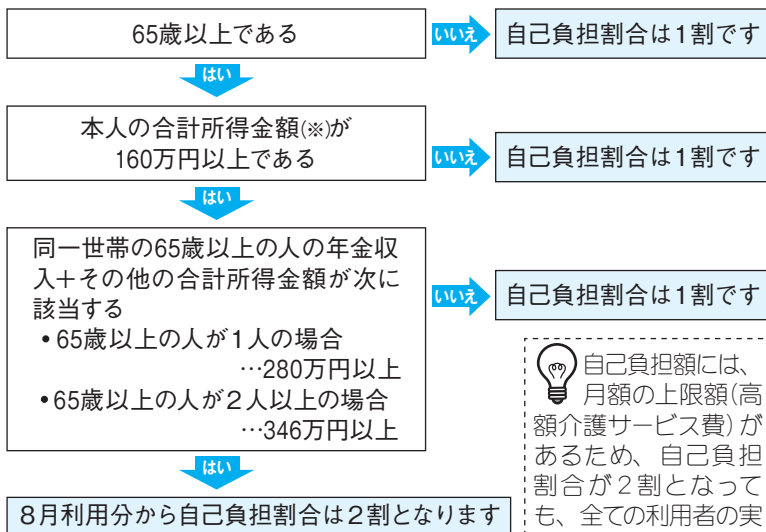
65歳以上である

いいえ

自己負担割合は1割です

はい

本人の合計所得金額(※)が160万円以上である

いいえ

自己負担割合は1割です

はい

同一世帯の65歳以上の人の年金収入＋その他の合計所得金額が次に該当する
•65歳以上の人が1人の場合
…280万円以上
•65歳以上の人が2人以上の場合
…346万円以上

いいえ

自己負担割合は1割です

はい

8月利用分から自己負担割合は2割となります

自己負担額には、月額の上限額(高額介護サービス費)があるため、自己負担割合が2割となっても、全ての利用者の実